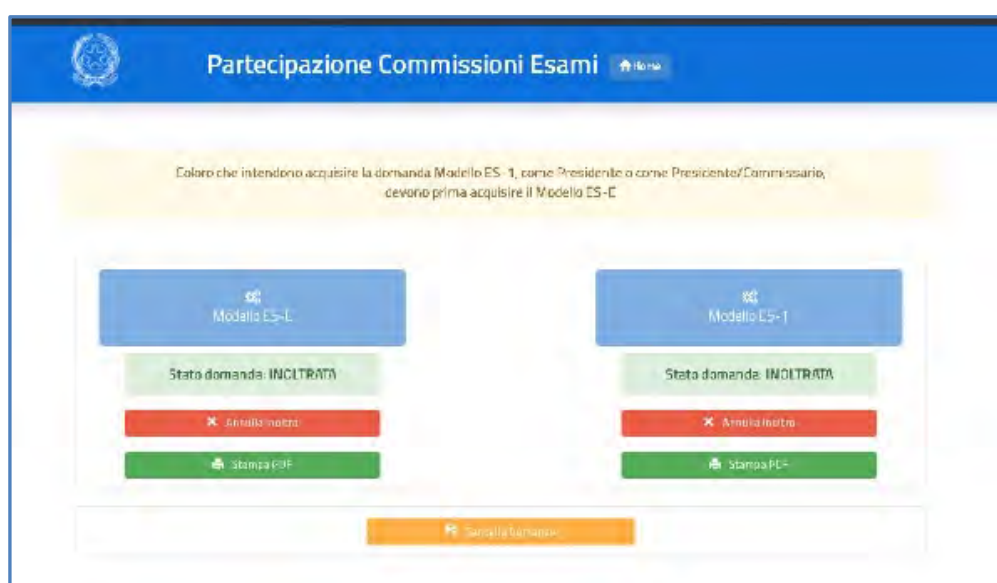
Partecipazione Commissioni Esami

Home

Coloro che intendono acquisire la domanda Modello ES-1, come Presidente o come Presidente/Commissario, devono prima acquisire il Modello ES-E

Modello ES-E

Stato domanda: INOLTRATA

Annulla inoltro

Stampa PDF

Modello ES-1

Stato domanda: INOLTRATA

Annulla inoltro

Stampa PDF

Cancella domande